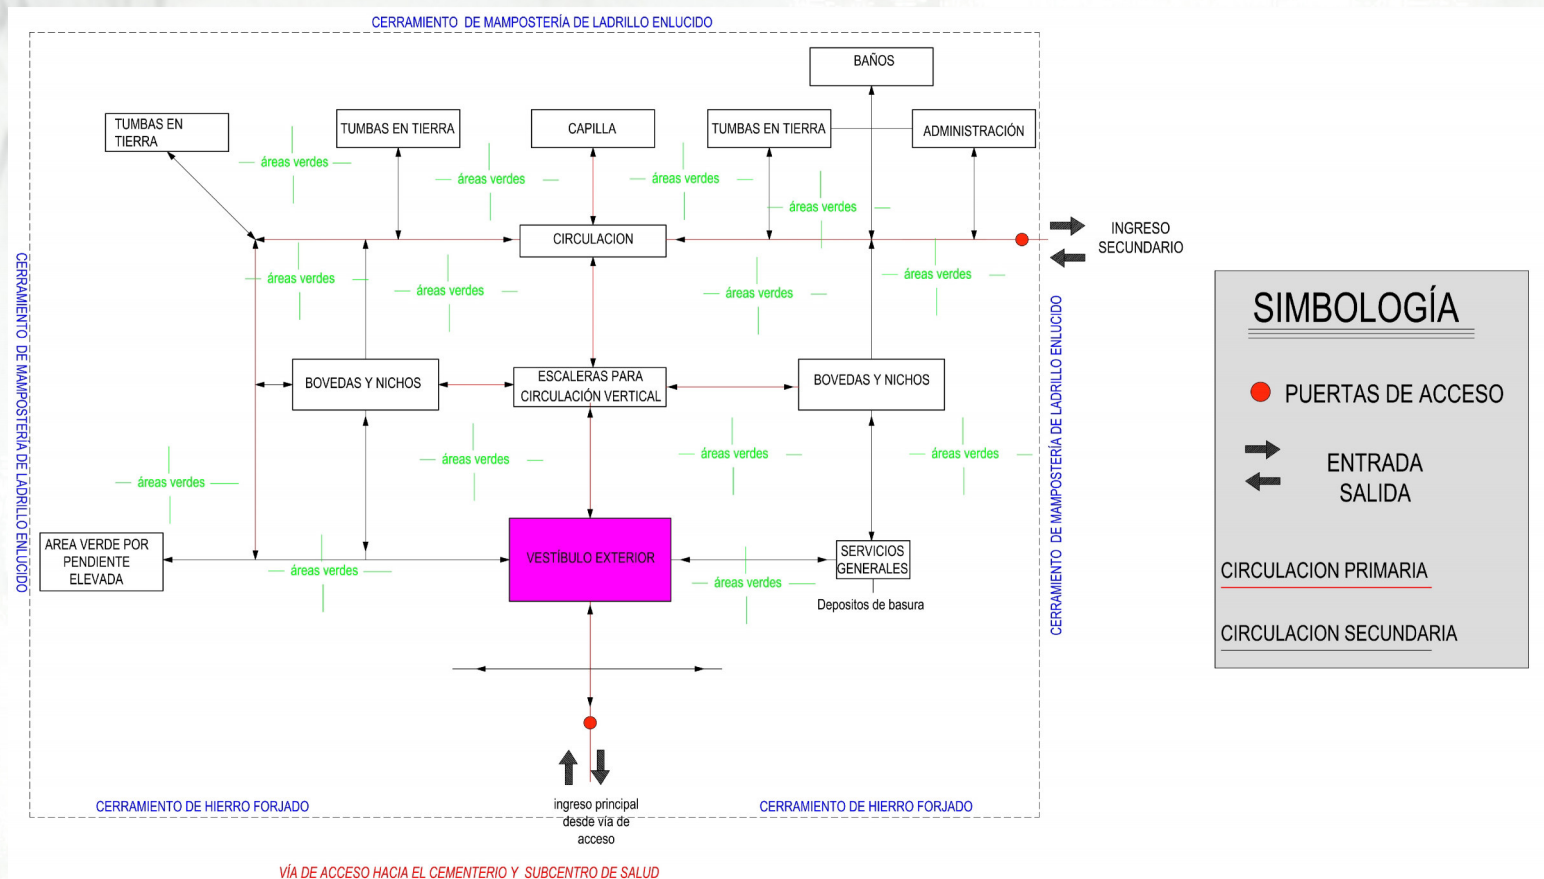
CERRAMIENTO DE MAMPOSTERÍA DE LADRILLO ENLUCIDO

BAÑOS

TUMBAS EN TIERRA

TUMBAS EN TIERRA

CAPILLA

TUMBAS EN TIERRA

ADMINISTRACIÓN

áreas verdes

áreas verdes

áreas verdes

áreas verdes

CIRCULACION

INGRESO SECUNDARIO

áreas verdes

áreas verdes

áreas verdes

áreas verdes

CERRAMIENTO DE MAMPOSTERÍA DE LADRILLO ENLUCIDO

BOVEDAS Y NICHOS

ESCALERAS PARA CIRCULACIÓN VERTICAL

BOVEDAS Y NICHOS

CERRAMIENTO DE MAMPOSTERÍA DE LADRILLO ENLUCIDO

áreas verdes

áreas verdes

áreas verdes

áreas verdes

AREA VERDE POR PENDIENTE ELEVADA

VESTÍBULO EXTERIOR

SERVICIOS GENERALES

áreas verdes

áreas verdes

Depositos de basura

SIMBOLOGÍA

PUERTAS DE ACCESO

ENTRADA
SALIDA

CIRCULACION PRIMARIA

CIRCULACION SECUNDARIA

CERRAMIENTO DE HIERRO FORJADO

ingreso principal desde vía de acceso

CERRAMIENTO DE HIERRO FORJADO

VÍA DE ACCESO HACIA EL CEMENTERIO Y SUBCENTRO DE SALUD